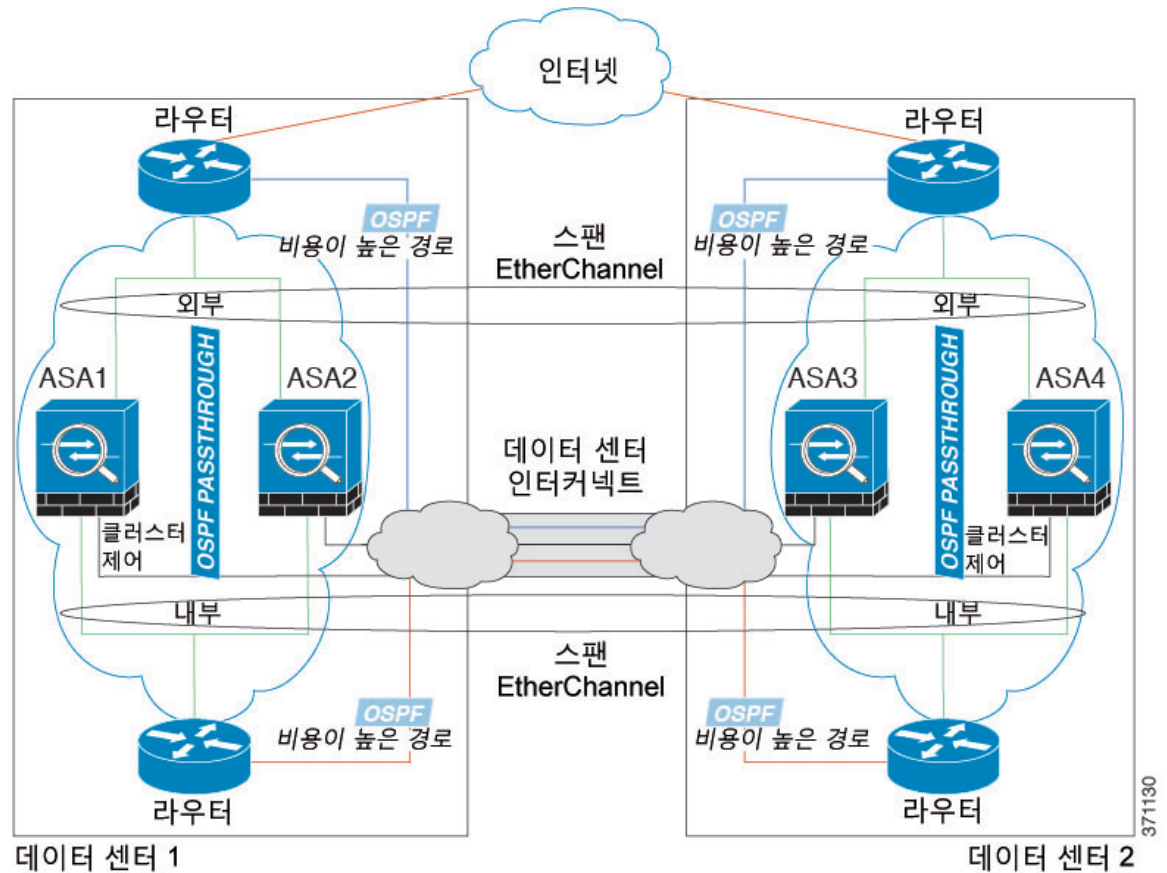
인터넷

라우터

라우터

OSPF
비용이 높은 경로

스팬
EtherChannel

OSPF
비용이 높은 경로

외부

외부

ASA1

OSPF PASSTHROUGH

ASA2

ASA3

OSPF PASSTHROUGH

ASA4

데이터 센터
인터커넥트

클러스터
제어

클러스터
제어

내부

내부

스팬
EtherChannel

OSPF
비용이 높은 경로

OSPF
비용이 높은 경로

라우터

라우터

371130

데이터 센터 1

데이터 센터 2